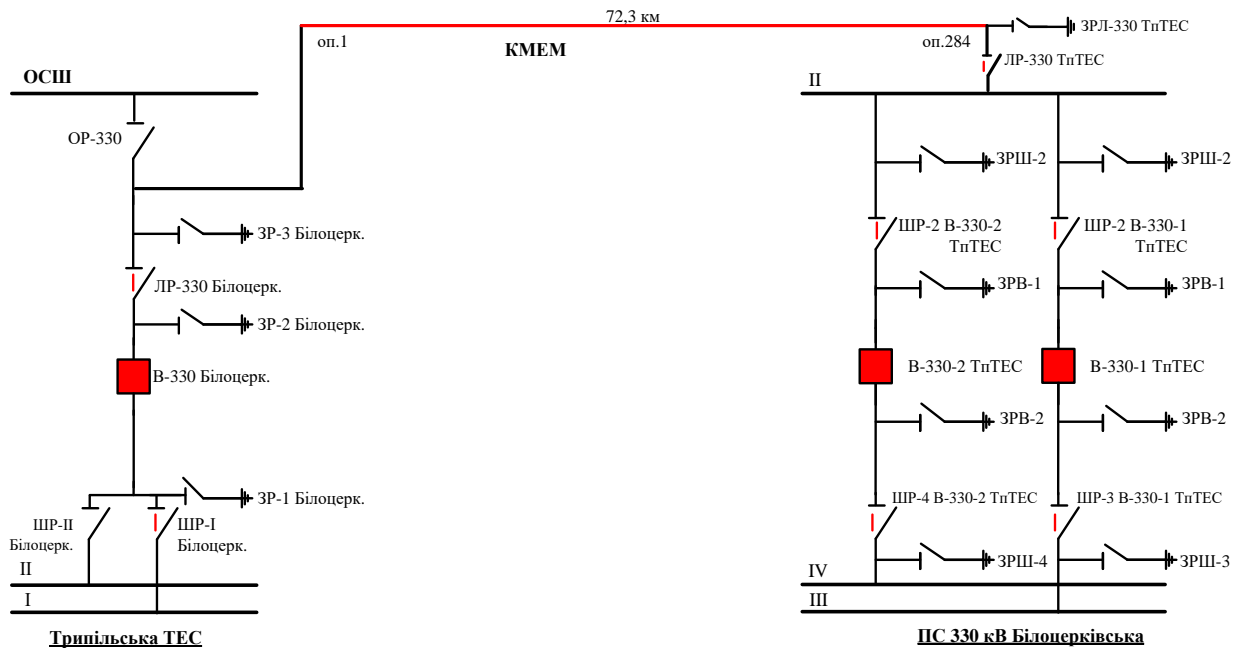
72,3 км

оп.1

КМЕМ

оп.284

ЗРЛ-330 ТпТЕС

ЛР-330 ТпТЕС

ОСШ

ОР-330

ЗР-3 Білоцерк.

ЛР-330 Білоцерк.

ЗР-2 Білоцерк.

В-330 Білоцерк.

ЗР-1 Білоцерк.

ШР-II Білоцерк.

ШР-I Білоцерк.

II

I

Трипільська ТЕС

II

ЗРШ-2

ЗРШ-2

ШР-2 В-330-2 ТпТЕС

ШР-2 В-330-1 ТпТЕС

ЗРВ-1

ЗРВ-1

В-330-2 ТпТЕС

В-330-1 ТпТЕС

ЗРВ-2

ЗРВ-2

ШР-4 В-330-2 ТпТЕС

ШР-3 В-330-1 ТпТЕС

ЗРШ-4

ЗРШ-3

IV

III

ПС 330 кВ Білоцерківська